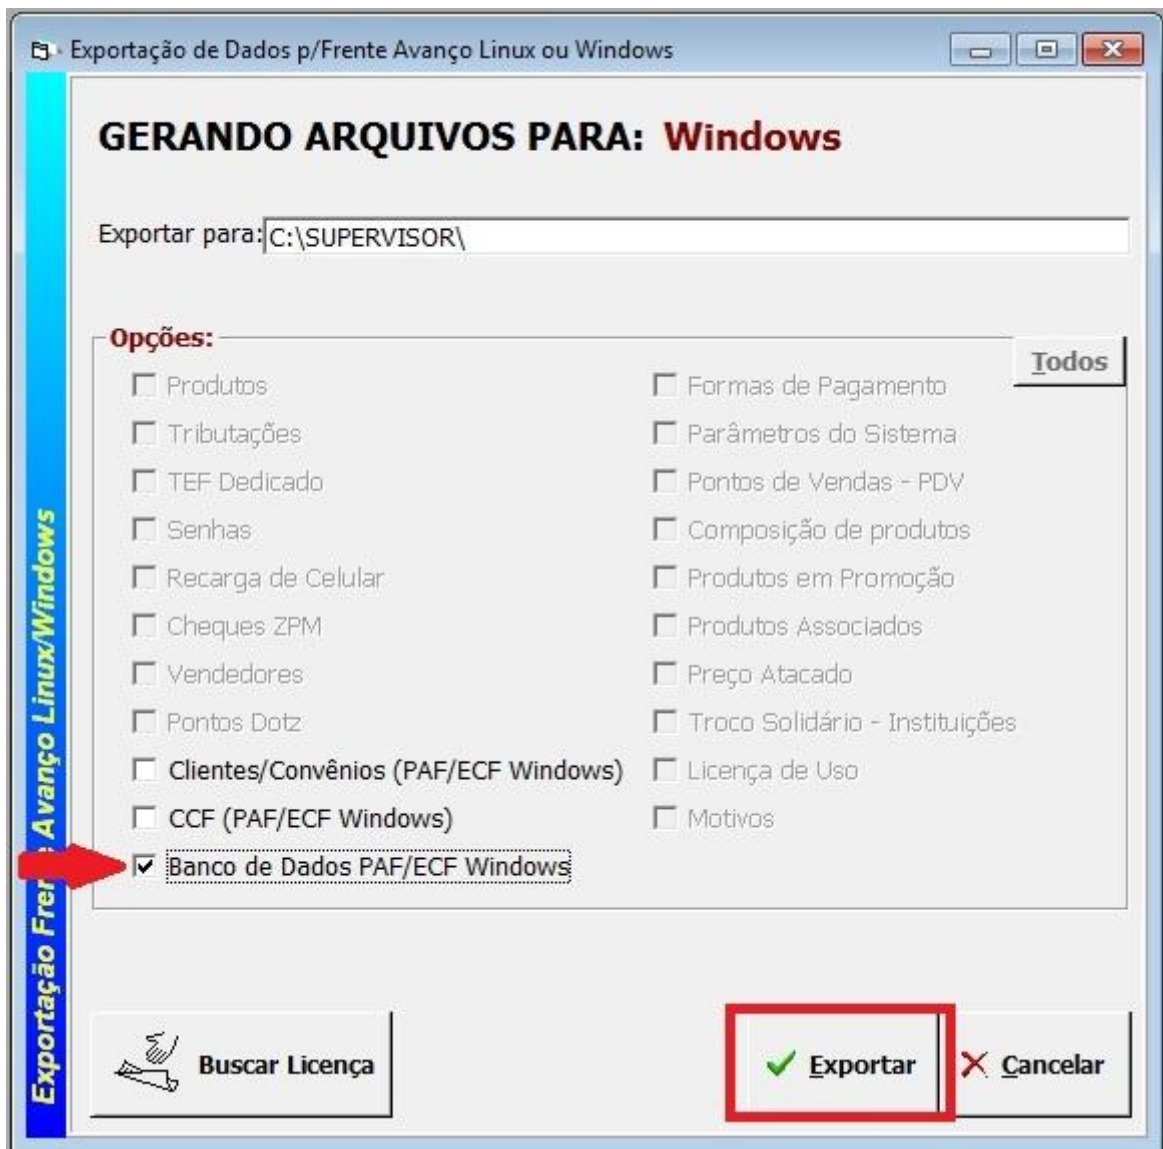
Exportação de Dados p/Frente Avanço Linux ou Windows

Exportação Fre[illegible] Avanço Linux/Windows

GERANDO ARQUIVOS PARA: Windows

Exportar para: C:\SUPERVISOR\

Opções:

Todos

Produtos
Tributações
TEF Dedicado
Senhas
Recarga de Celular
Cheques ZPM
Vendedores
Pontos Dotz
Clientes/Convênios (PAF/ECF Windows)
CCF (PAF/ECF Windows)
Banco de Dados PAF/ECF Windows

Formas de Pagamento
Parâmetros do Sistema
Pontos de Vendas - PDV
Composição de produtos
Produtos em Promoção
Produtos Associados
Preço Atacado
Troco Solidário - Instituições
Licença de Uso
Motivos

Buscar Licença

Exportar

Cancelar